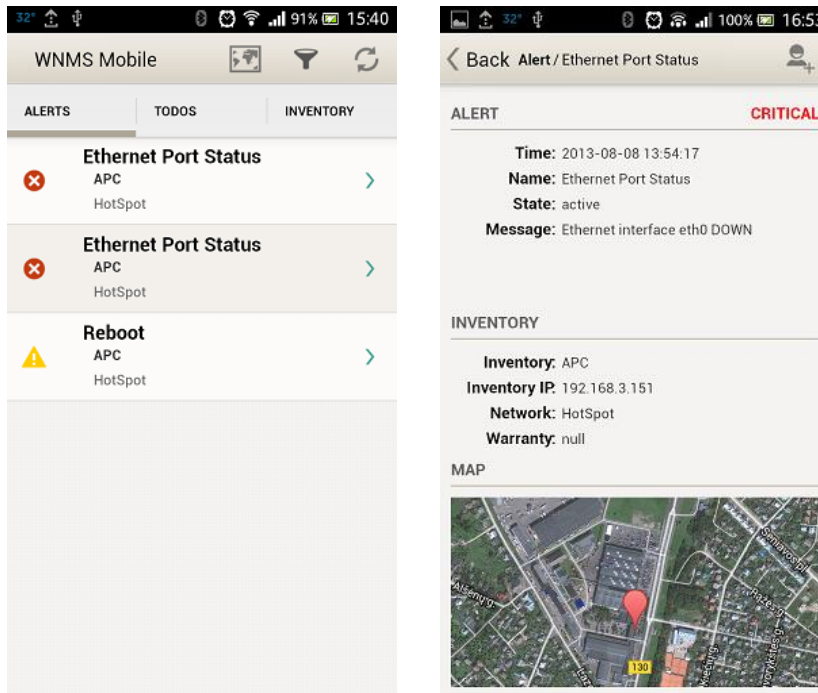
32° 91% 15:40

WNMS Mobile

ALERTS | TODOS | INVENTORY

Ethernet Port Status
APC
HotSpot

Ethernet Port Status
APC
HotSpot

Reboot
APC
HotSpot

32° 100% 16:5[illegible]

Back Alert / Ethernet Port Status

ALERT CRITICAL

Time: 2013-08-08 13:54:17
Name: Ethernet Port Status
State: active
Message: Ethernet interface eth0 DOWN

INVENTORY

Inventory: APC
Inventory IP: 192.168.3.151
Network: HotSpot
Warranty: null

MAP

Alsenų g.
Šiaulių g.
130
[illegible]